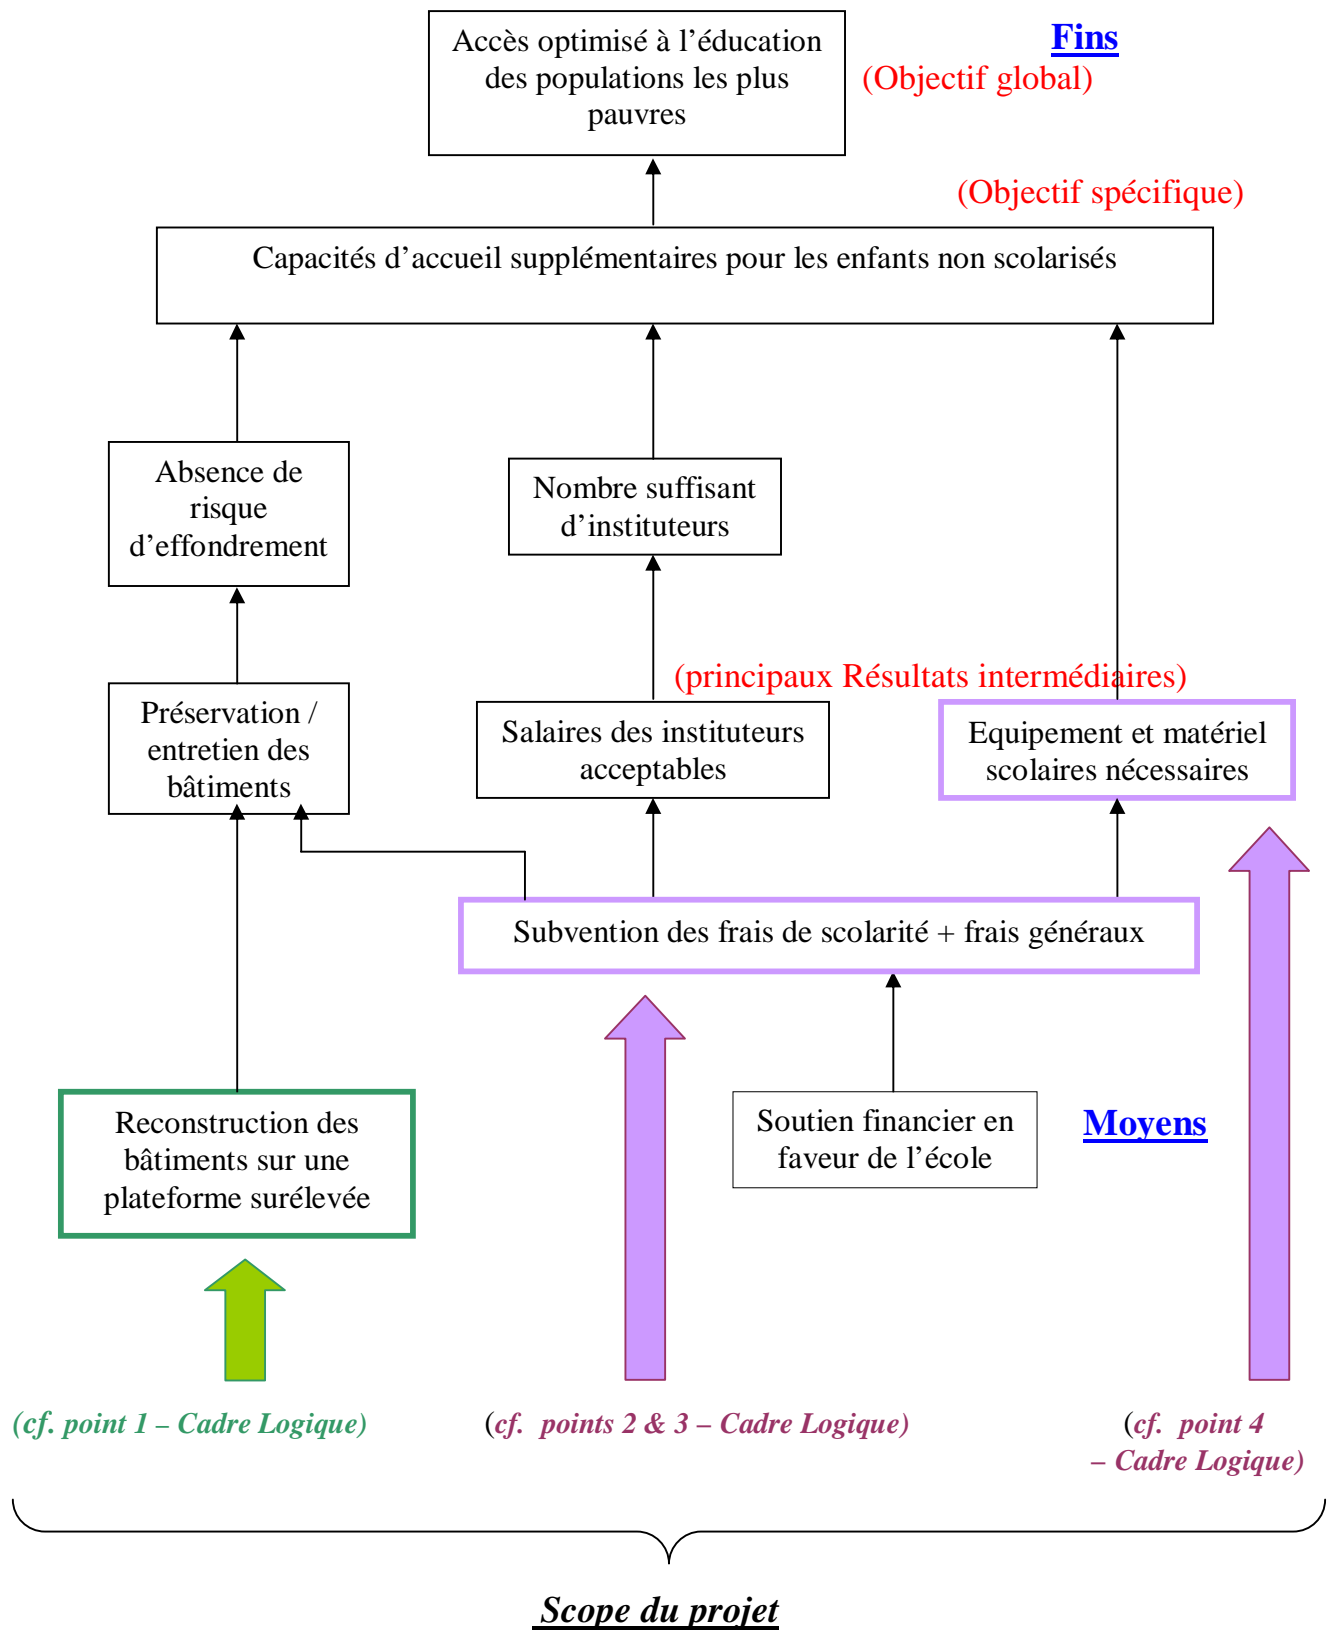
Accès optimisé à l'éducation des populations les plus pauvres

Fins
(Objectif global)

(Objectif spécifique)

Capacités d'accueil supplémentaires pour les enfants non scolarisés

Absence de risque d'effondrement

Nombre suffisant d'instituteurs

(principaux Résultats intermédiaires)

Préservation / entretien des bâtiments

Salaires des instituteurs acceptables

Equipement et matériel scolaires nécessaires

Subvention des frais de scolarité + frais généraux

Reconstruction des bâtiments sur une plateforme surélevée

Soutien financier en faveur de l'école

Moyens

(cf. point 1 – Cadre Logique)

(cf. points 2 & 3 – Cadre Logique)

(cf. point 4 – Cadre Logique)

Scope du projet